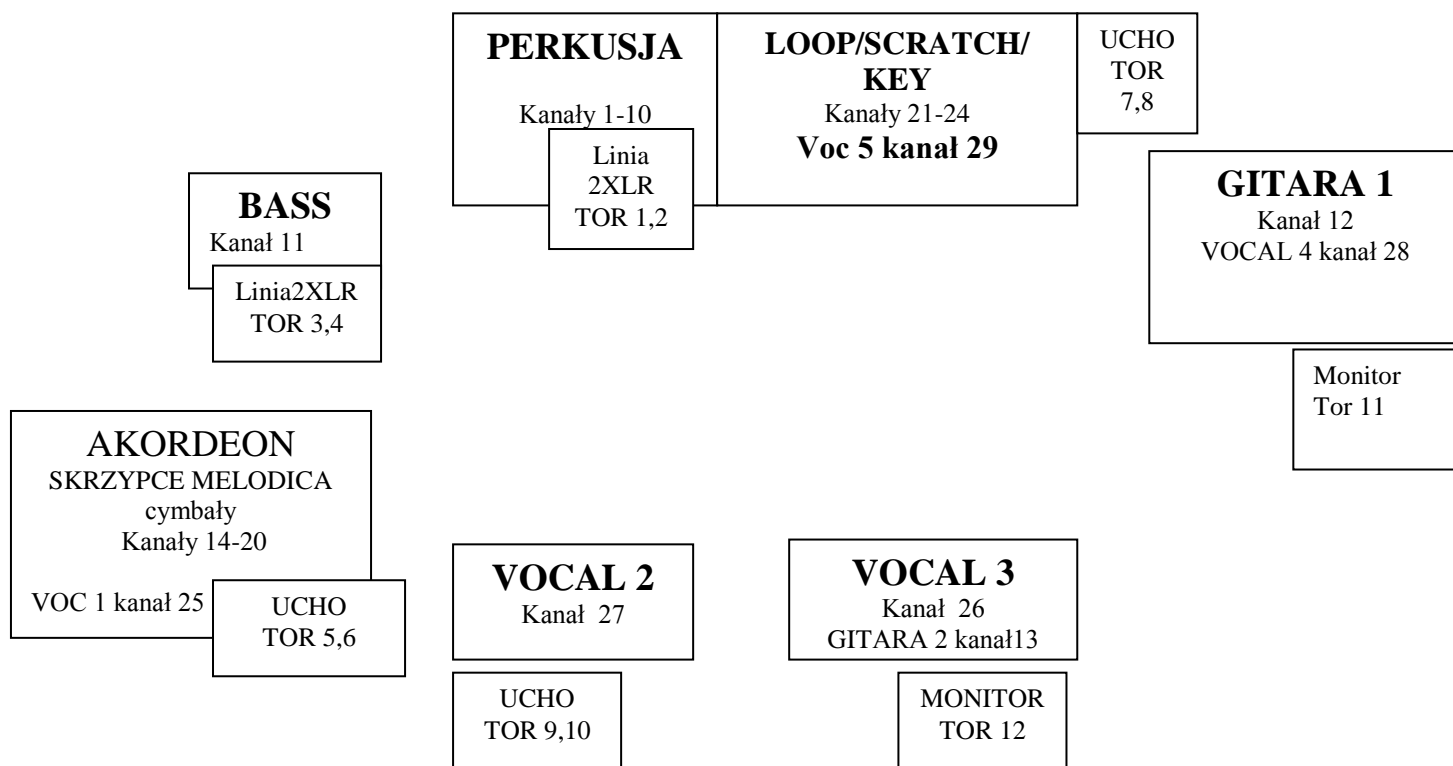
PERKUSJA

Kanały 1-10

Linia 2XLR TOR 1,2

LOOP/SCRATCH/ KEY
Kanały 21-24
**Voc 5 kanał 29**

UCHO TOR 7,8

BASS
Kanał 11

Linia2XLR TOR 3,4

GITARA 1
Kanał 12
VOCAL 4 kanał 28

Monitor Tor 11

AKORDEON
SKRZYPCE MELODICA
cymbały
Kanały 14-20

VOC 1 kanał 25

UCHO TOR 5,6

VOCAL 2
Kanał 27

UCHO TOR 9,10

VOCAL 3
Kanał 26
GITARA 2 kanał13

MONITOR TOR 12